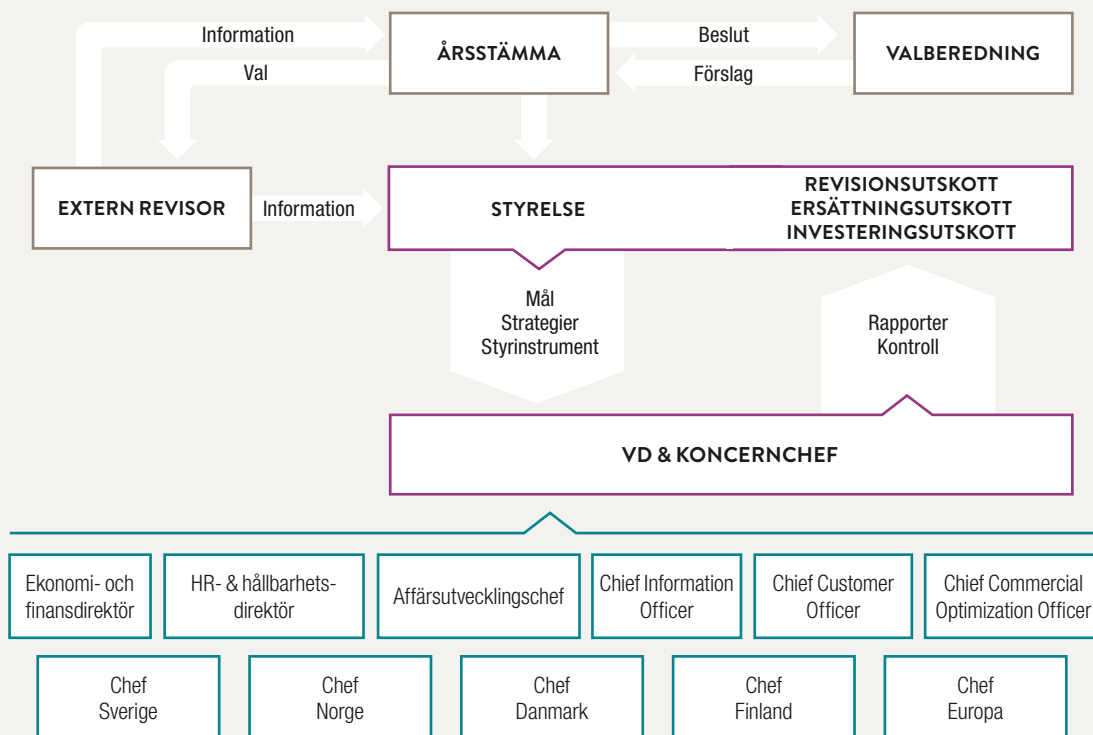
Information

ÅRSSTÄMMA

Beslut

VALBEREDNING

Val

Förslag

EXTERN REVISOR

Information

STYRELSE

REVISIONSUTSKOTT
ERSÄTTNINGSUTSKOTT
INVESTERINGSUTSKOTT

Mål
Strategier
Styrinstrument

Rapporter
Kontroll

VD & KONCERNCHEF

Ekonomi- och finansdirektör

HR- & hållbarhetsdirektör

Affärsutvecklingschef

Chief Information Officer

Chief Customer Officer

Chief Commercial Optimization Officer

Chef Sverige

Chef Norge

Chef Danmark

Chef Finland

Chef Europa